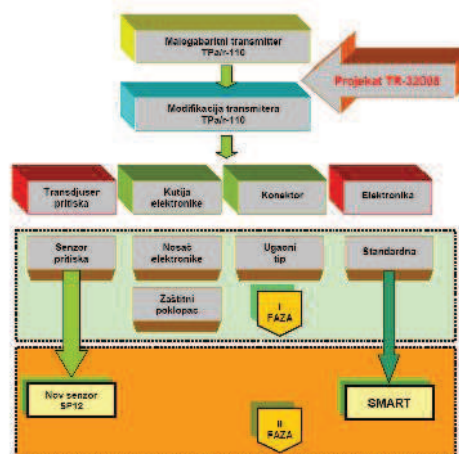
Malogabaritni transmitter TPa/r-110

Projekat TR-32008

Modifikacija transmitera TPa/r-110

Transdjuser pritiska

Kutija elektronike

Konektor

Elektronika

Senzor pritiska

Nosač elektronike

Ugaoni tip

Standardna

Zaštitni poklopac

I FAZA

Nov senzor SP12

SMART

II FAZA